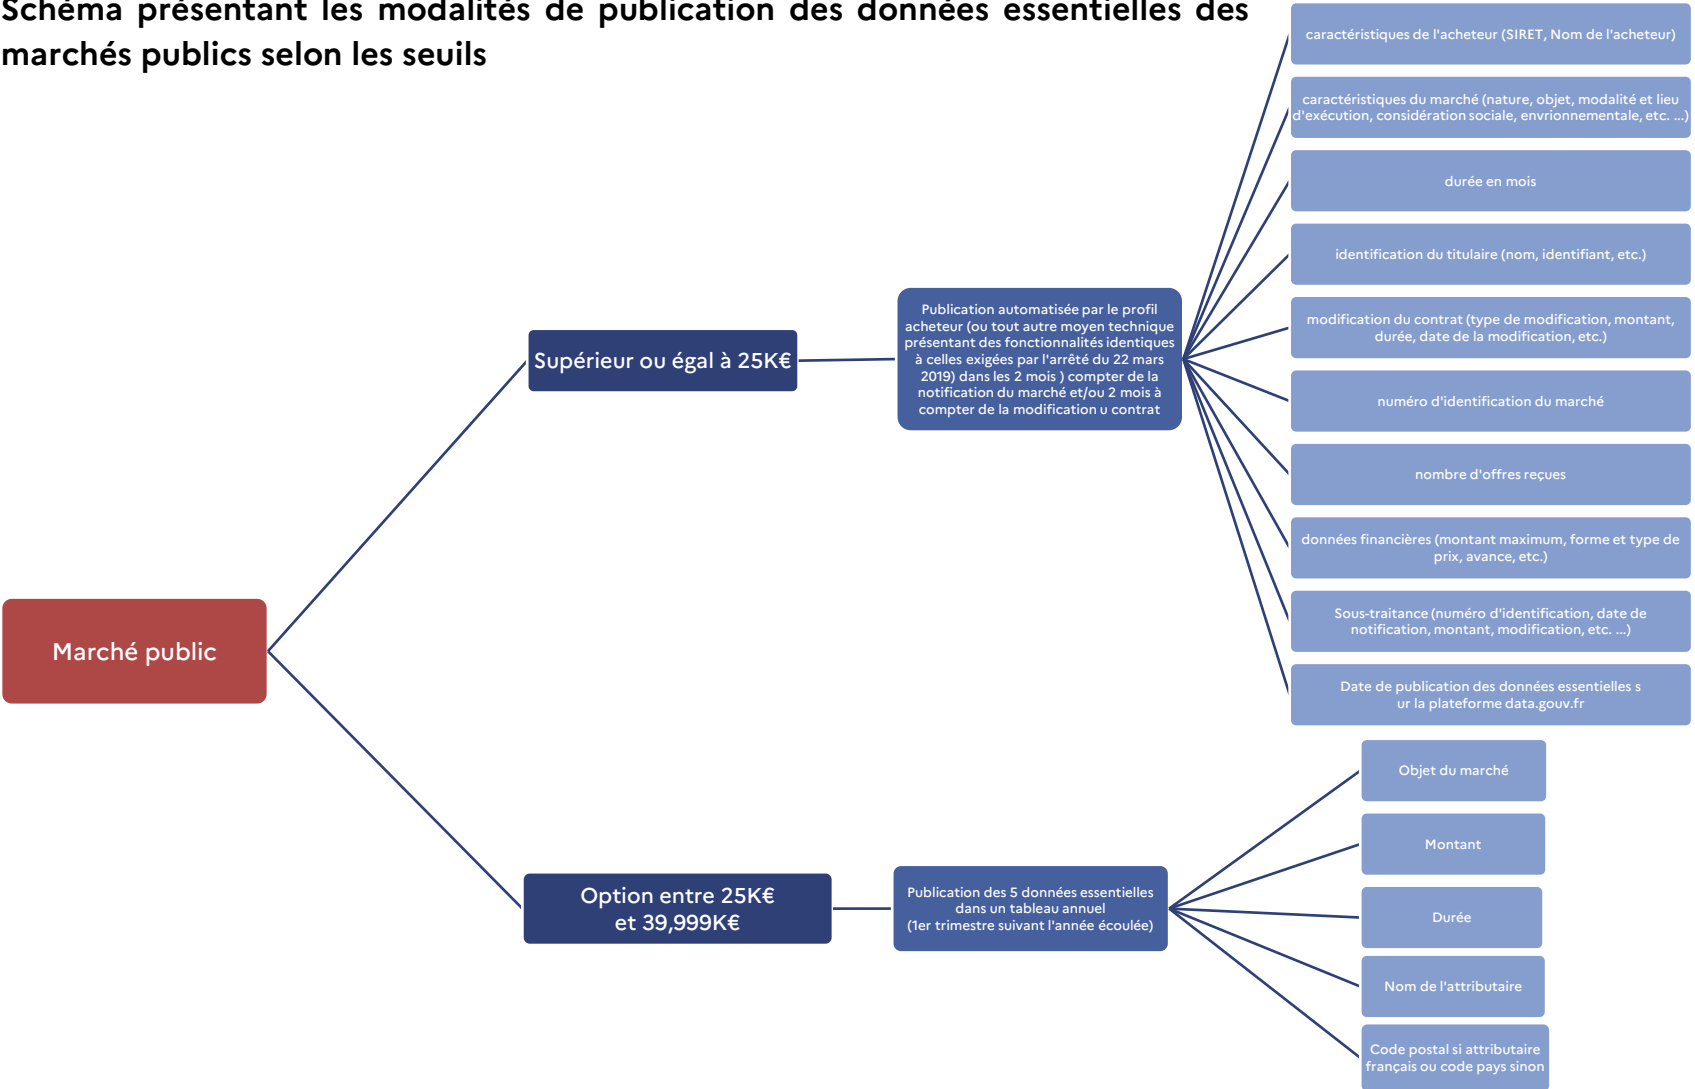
Schéma présentant les modalités de publication des données essentielles des marchés publics selon les seuils

Marché public

Supérieur ou égal à 25K€

Publication automatisée par le profil acheteur (ou tout autre moyen technique présentant des fonctionnalités identiques à celles exigées par l'arrêté du 22 mars 2019) dans les 2 mois ) compter de la notification du marché et/ou 2 mois à compter de la modification u contrat

caractéristiques de l'acheteur (SIRET, Nom de l'acheteur)

caractéristiques du marché (nature, objet, modalité et lieu d'exécution, considération sociale, envrionnementale, etc. ...)

durée en mois

identification du titulaire (nom, identifiant, etc.)

modification du contrat (type de modification, montant, durée, date de la modification, etc.)

numéro d'identification du marché

nombre d'offres reçues

données financières (montant maximum, forme et type de prix, avance, etc.)

Sous-traitance (numéro d'identification, date de notification, montant, modification, etc. ...)

Date de publication des données essentielles s ur la plateforme data.gouv.fr

Option entre 25K€ et 39,999K€

Publication des 5 données essentielles dans un tableau annuel (1er trimestre suivant l'année écoulée)

Objet du marché

Montant

Durée

Nom de l'attributaire

Code postal si attributaire français ou code pays sinon